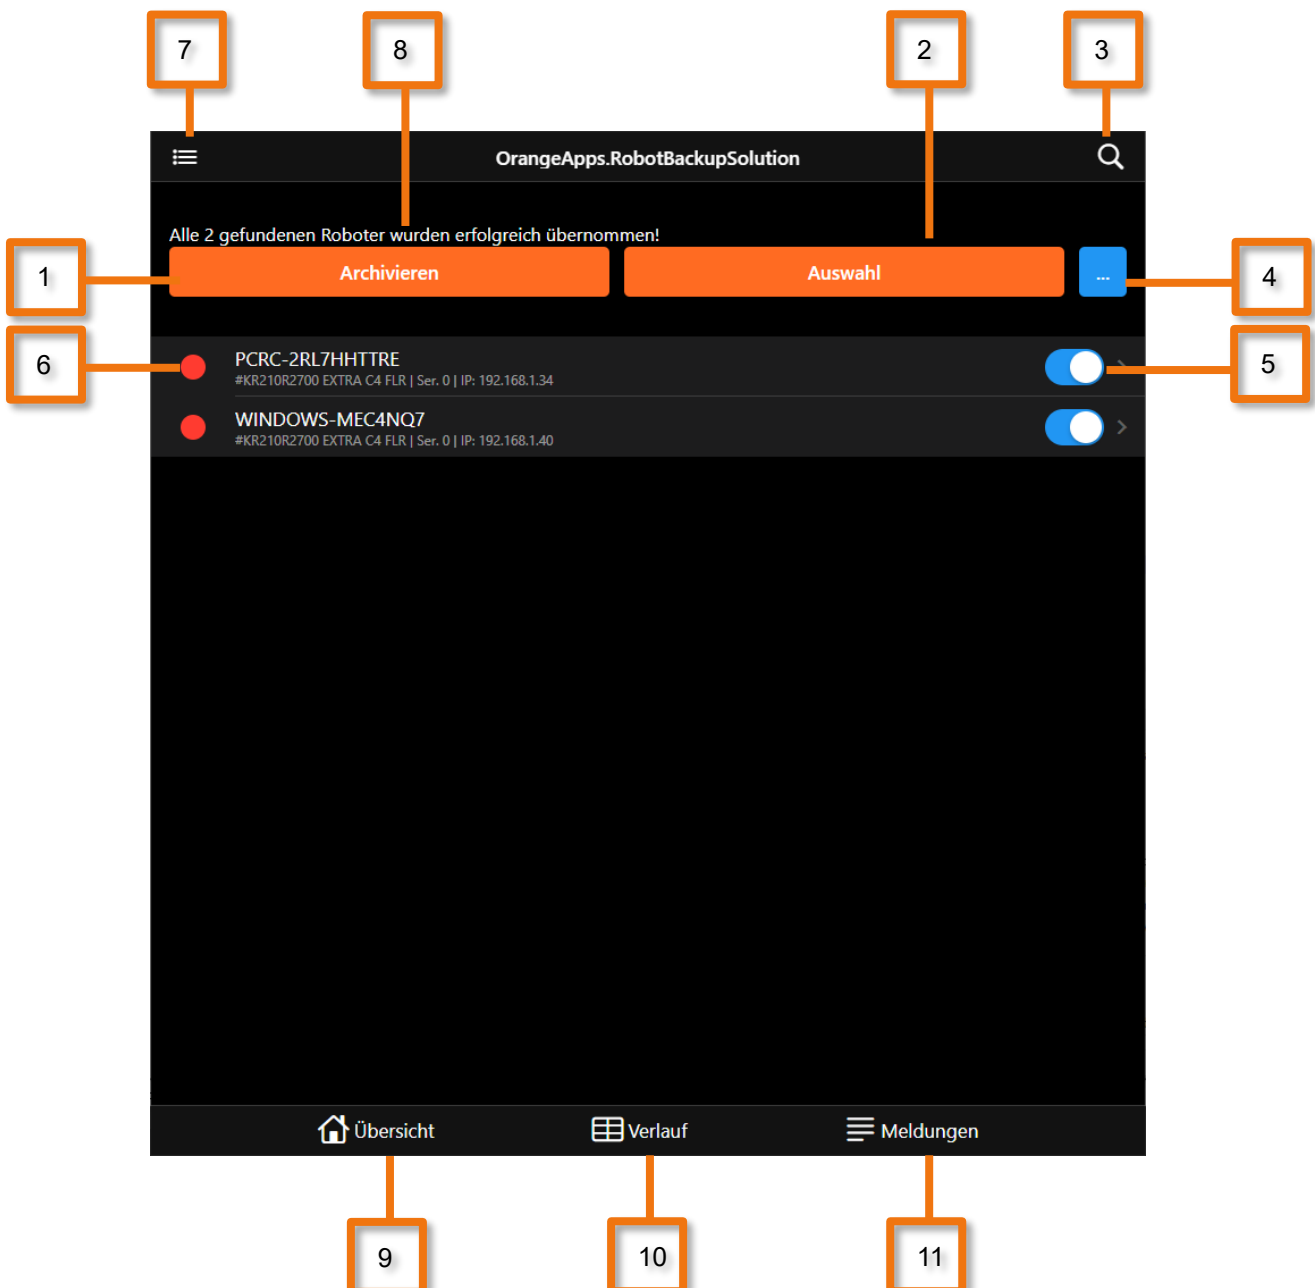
7
8
2
3

OrangeApps.RobotBackupSolution

Alle 2 gefundenen Roboter wurden erfolgreich übernommen!

1
Archivieren
Auswahl
...
4

6
PCRC-2RL7HHTTRE
#KR210R2700 EXTRA C4 FLR | Ser. 0 | IP: 192.168.1.34
5

WINDOWS-MEC4NQ7
#KR210R2700 EXTRA C4 FLR | Ser. 0 | IP: 192.168.1.40

Übersicht
Verlauf
Meldungen

9
10
11